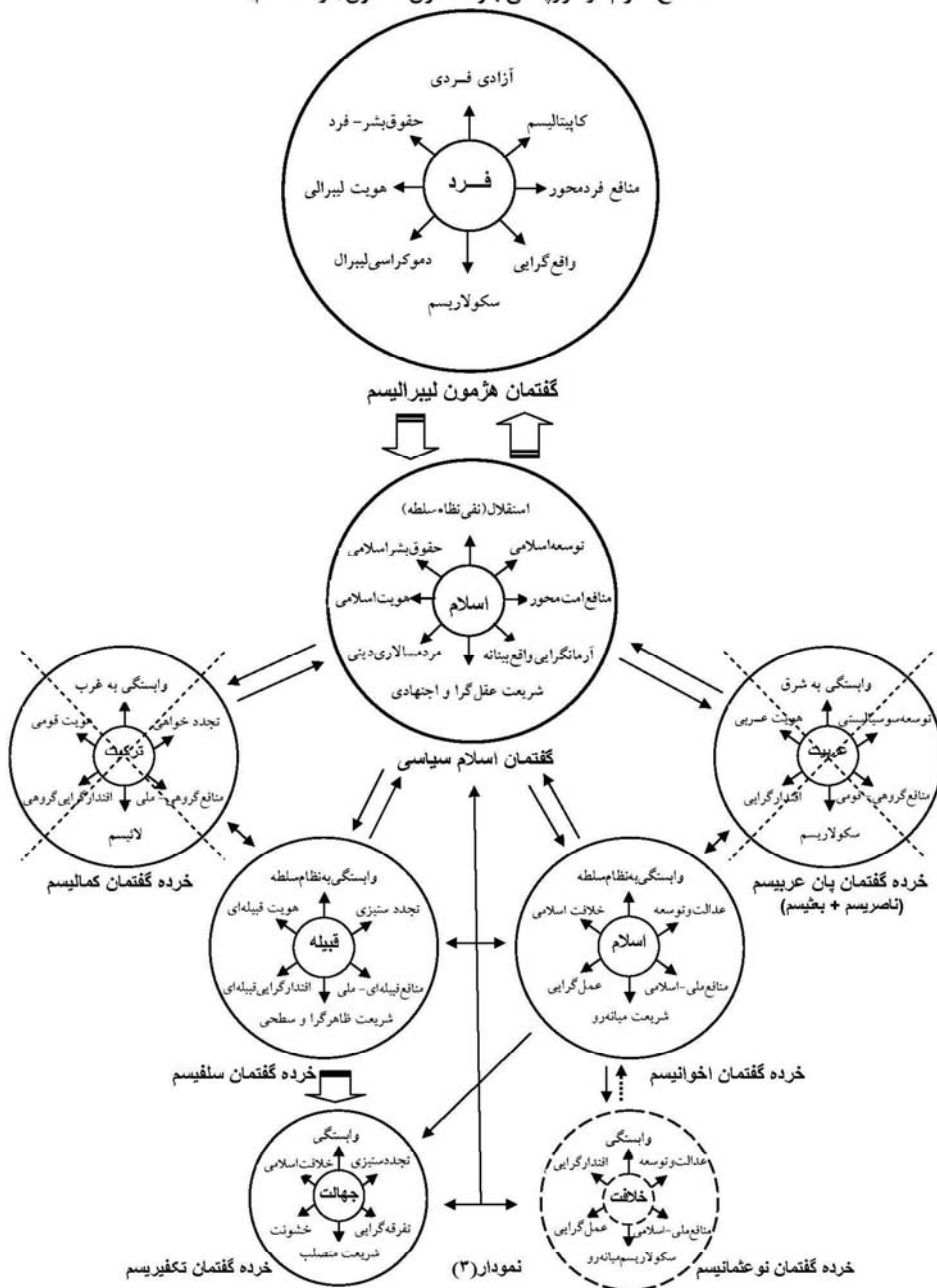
آزادی فـردی
حقوق‌بشر- فرد
کاپیتالیسم
هویت لیبرالی
فــرد
منافع فردمحور
دموکراسی‌لیبرال
واقع‌گرایی
سکولاریسم

گفتمان هژمون لیبرالیسم

استقلال(نفی‌نظام‌سلطه)
حقوق‌بشراسلامی
توسعه‌اسلامی
هویت‌اسلامی
اسلام
منافع‌امت‌محور
مردم‌سالاری‌دینی
آرمانگرایی‌واقع‌بینانه
شریعت عقل‌گرا و اجتهادی

گفتمان اسلام سیاسی

وابستگی به غرب
هویت قومی
تجدد خواهی
ترکیت
منافع‌گروهی- ملی
اقتدارگرایی گروهی
لائیسم

خرده گفتمان کمالیسم

وابستگی به شرق
توسعه‌سوسیالیستی
هویت عـربی
عربیت
منافع‌گروهی- قومی
اقتدارگرایی
سکولاریسم

خرده گفتمان پان عربیسم
(ناصریسم + بعثیسم)

وابستگی‌به‌نظام‌سلطه
تجدد ستیزی
هویت قبیله‌ای
قبیله
منافع‌قبیله‌ای- ملی
اقتدارگرایی‌قبیله‌ای
شریعت ظاهرگرا و سطحی

وابستگی‌به‌نظام‌سلطه
عدالت‌وتوسعه
خلافت اسلامی
اسلام
منافع‌ملی-اسلامی
عمل‌گرایی
شریعت میانه‌رو

خرده گفتمان سلفیسم

خرده گفتمان اخوانیسم

وابستگی
تجددستیزی
خلافت‌اسلامی
جهالت
تفرقه‌گرایی
خشونت
شریعت متصلب

وابستگی
عدالت‌وتوسعه
اقتدارگرایی
خلافت
منافع‌ملی-اسلامی
عمل‌گرایی
سکولاریسم‌میانه‌رو

خرده گفتمان تکفیریسم
نمودار(۳)
خرده گفتمان نوعثمانیسم